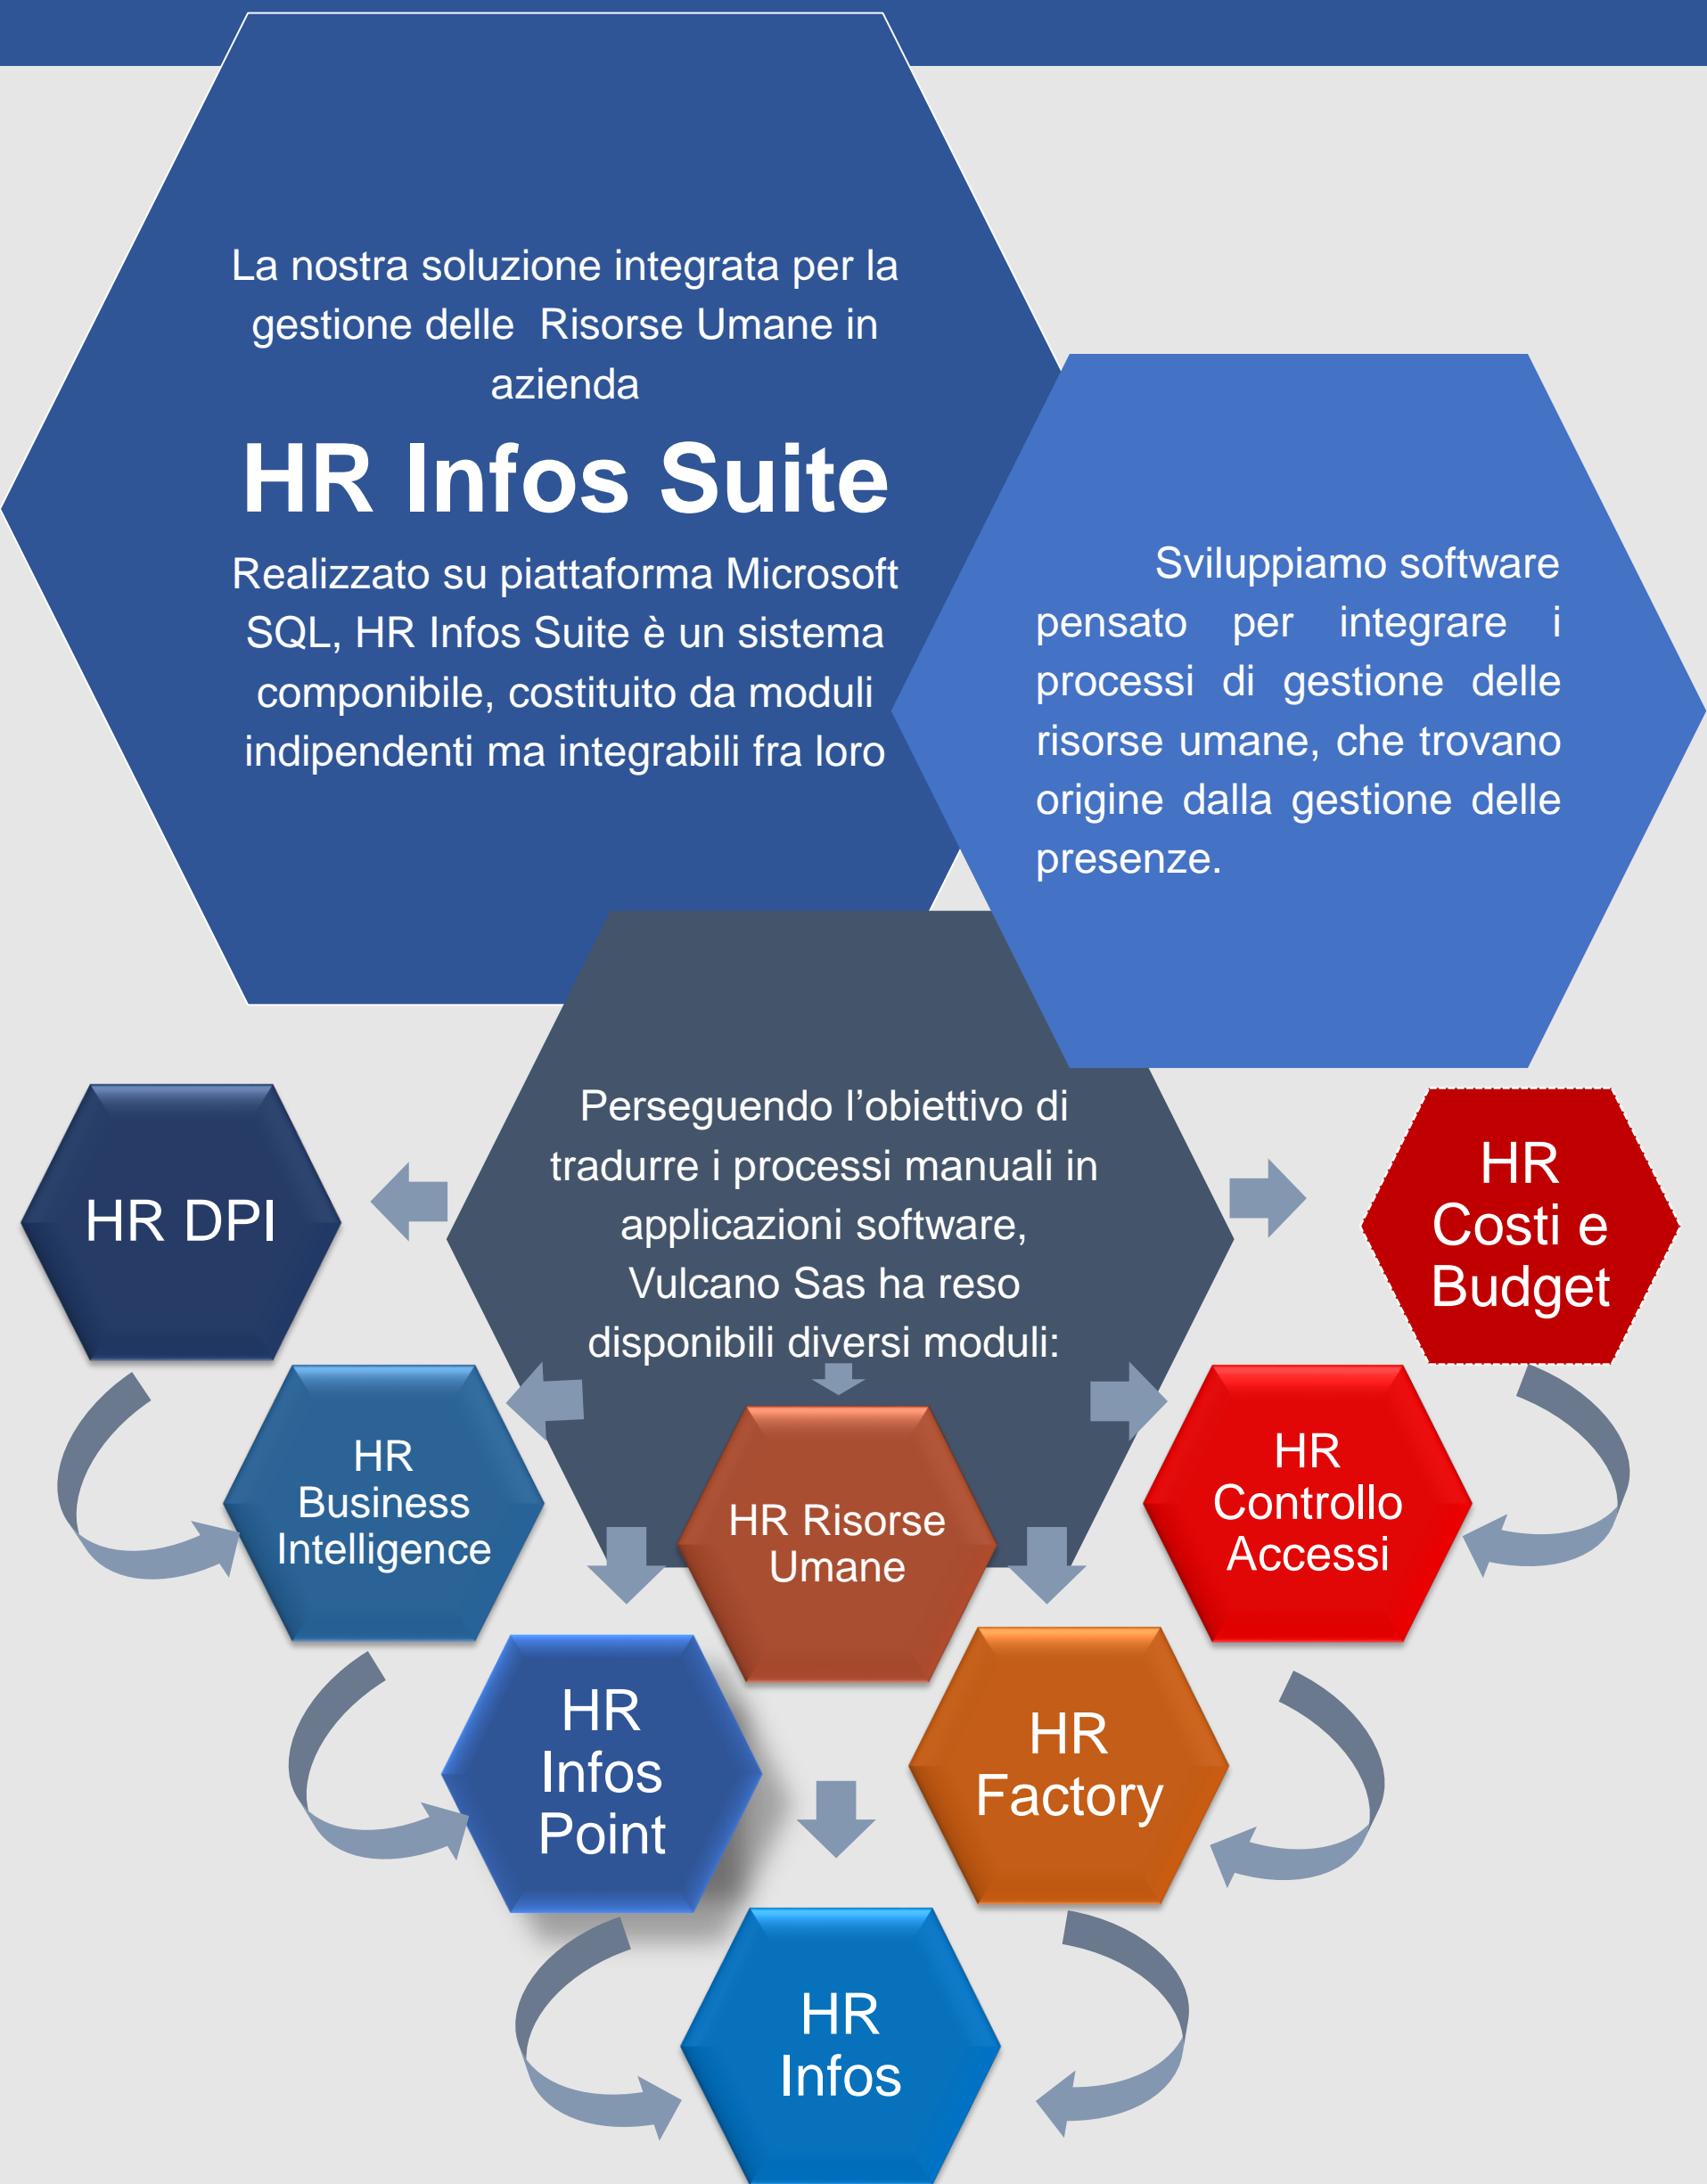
La nostra soluzione integrata per la gestione delle Risorse Umane in azienda

HR Infos Suite

Realizzato su piattaforma Microsoft SQL, HR Infos Suite è un sistema componibile, costituito da moduli indipendenti ma integrabili fra loro

Sviluppiamo software pensato per integrare i processi di gestione delle risorse umane, che trovano origine dalla gestione delle presenze.

Perseguendo l’obiettivo di tradurre i processi manuali in applicazioni software, Vulcano Sas ha reso disponibili diversi moduli:

HR DPI

HR Costi e Budget

HR Business Intelligence

HR Risorse Umane

HR Controllo Accessi

HR Infos Point

HR Factory

HR Infos